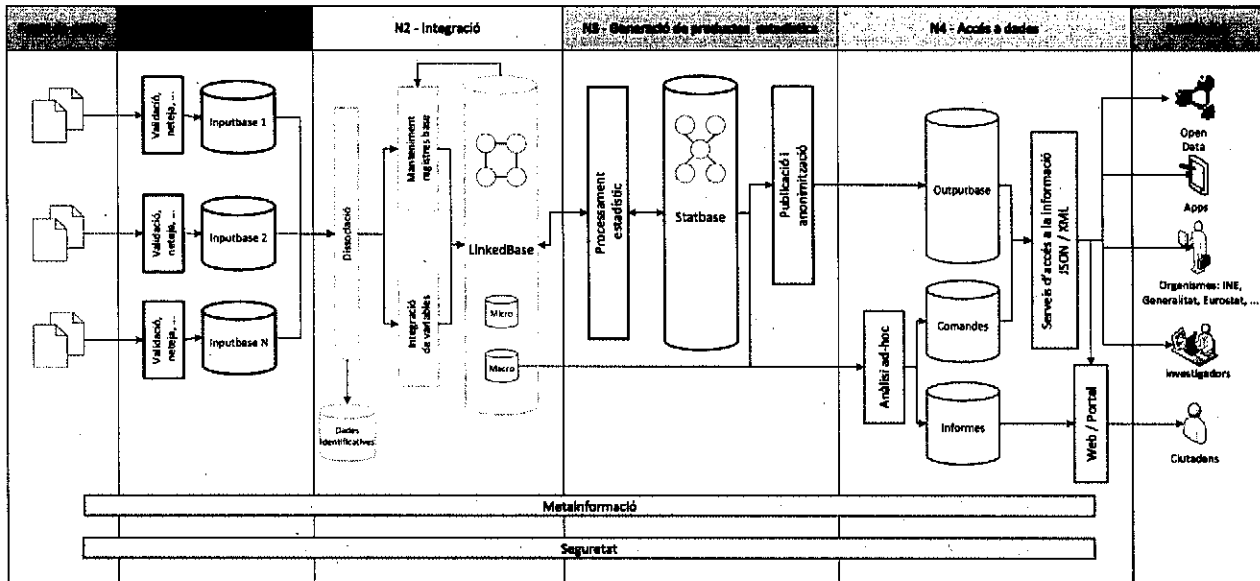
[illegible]

N2 - Integració

N3 - Generació de productes estadístics

N4 - Accés a dades

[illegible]

Validació, neteja, ...

Inputbase 1

Validació, neteja, ...

Inputbase 2

Validació, neteja, ...

Inputbase N

Dissociació

Manteniment registres base

Integració de variables

LinkedBase

Micro

Macro

Dades identificatives

Processament estadístic

Statbase

Publicació i anonimització

Outputbase

Comandes

Informes

Anàlisi ad-hoc

Serveis d'accés a la informació JSON / XML

Web / Portal

Open Data

Apps

Organismes: INE, Generalitat, Eurostat, ...

Investigadors

Ciutadans

Metainformació

Seguretat